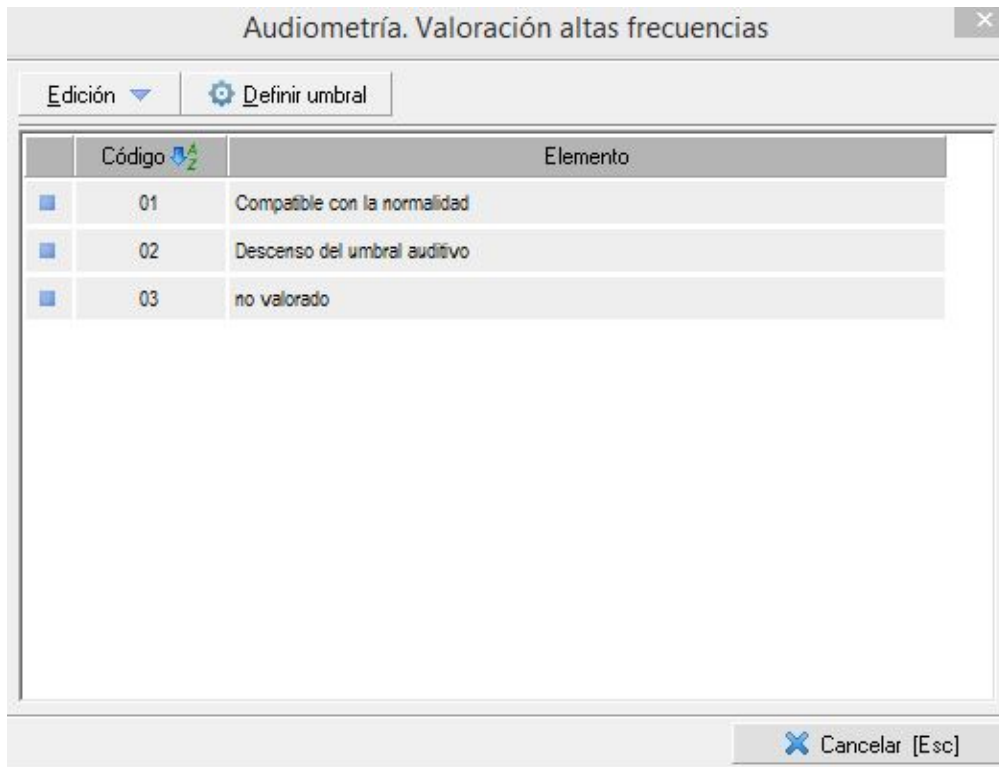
Audiometría. Valoración altas frecuencias

Edición

Definir umbral

| | Código | Elemento |
|---|---|---|
| | 01 | Compatible con la normalidad |
| | 02 | Descenso del umbral auditivo |
| | 03 | no valorado |

Cancelar [Esc]